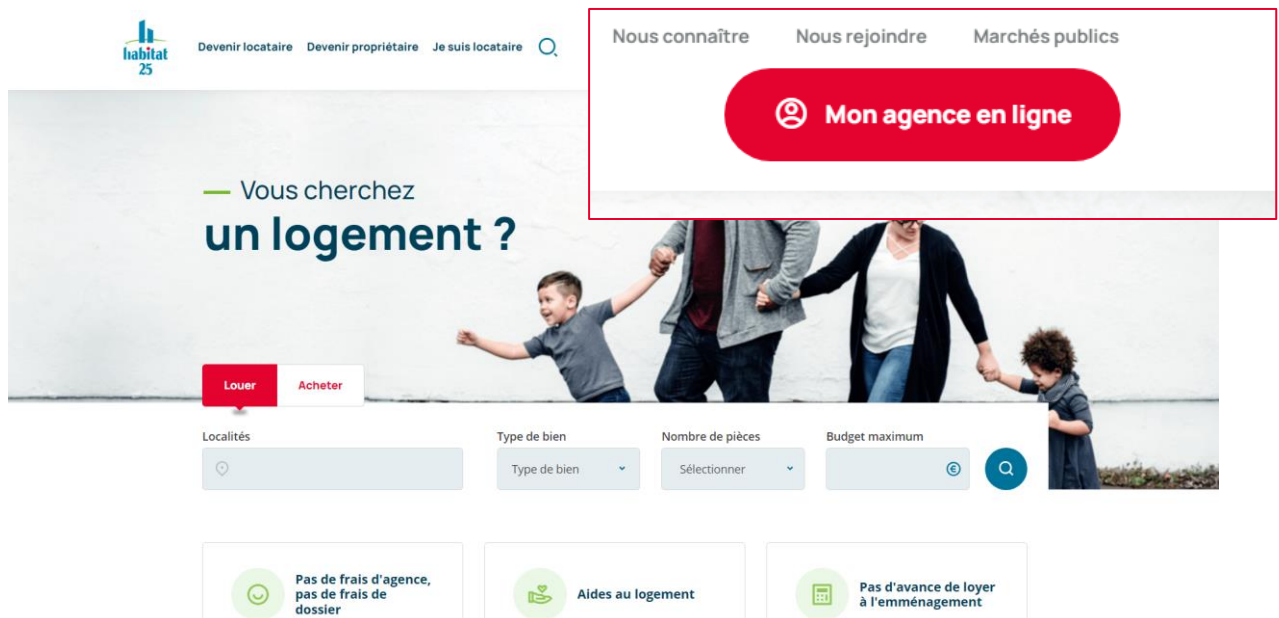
habitat 25

Devenir locataire Devenir propriétaire Je suis locataire

Nous connaître Nous rejoindre Marchés publics

Mon agence en ligne

— Vous cherchez
un logement ?

Louer Acheter

Localités

Type de bien
Type de bien

Nombre de pièces
Sélectionner

Budget maximum

Pas de frais d'agence, pas de frais de dossier

Aides au logement

Pas d'avance de loyer à l'emménagement